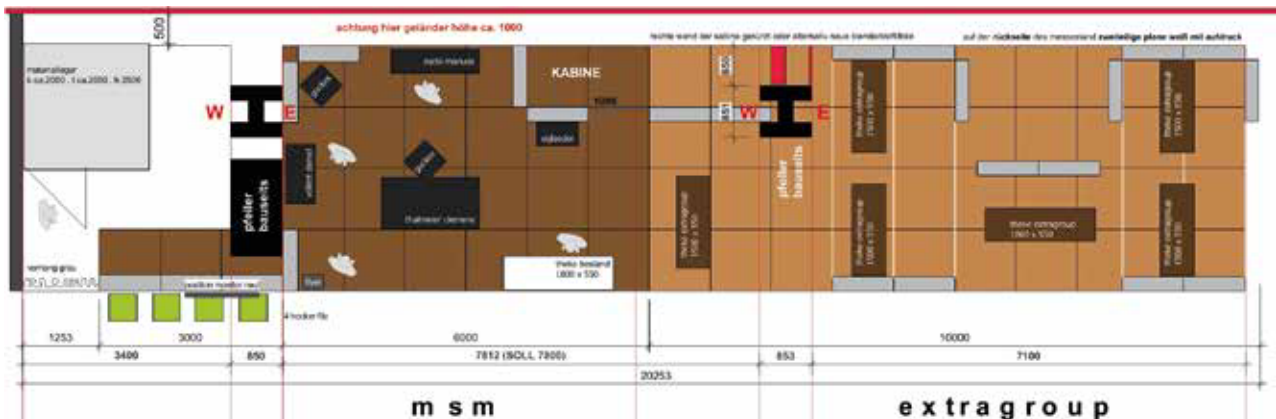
500

achtung hier geländer höhe ca. 1000

rechte wand der kabine gedruckt oder alternativ neue brandschutzfolie

auf der rückseite des messestand zweiteilige plane weiß mit aufdruck

materiallager
l: ca.2000 , t: ca.2000 , h: 2500

W

E

KABINE

1000

W

E

pfeiler bauseits

pfeiler bauseits

vorhang grau

theke bestand
1800 x 550

theke extragroup
1900 x 550

4 hocker filz

1253

3000

6000

10000

3400

850

7812 (SOLL 7800)

853

7100

20253

m s m

e x t r a g r o u p